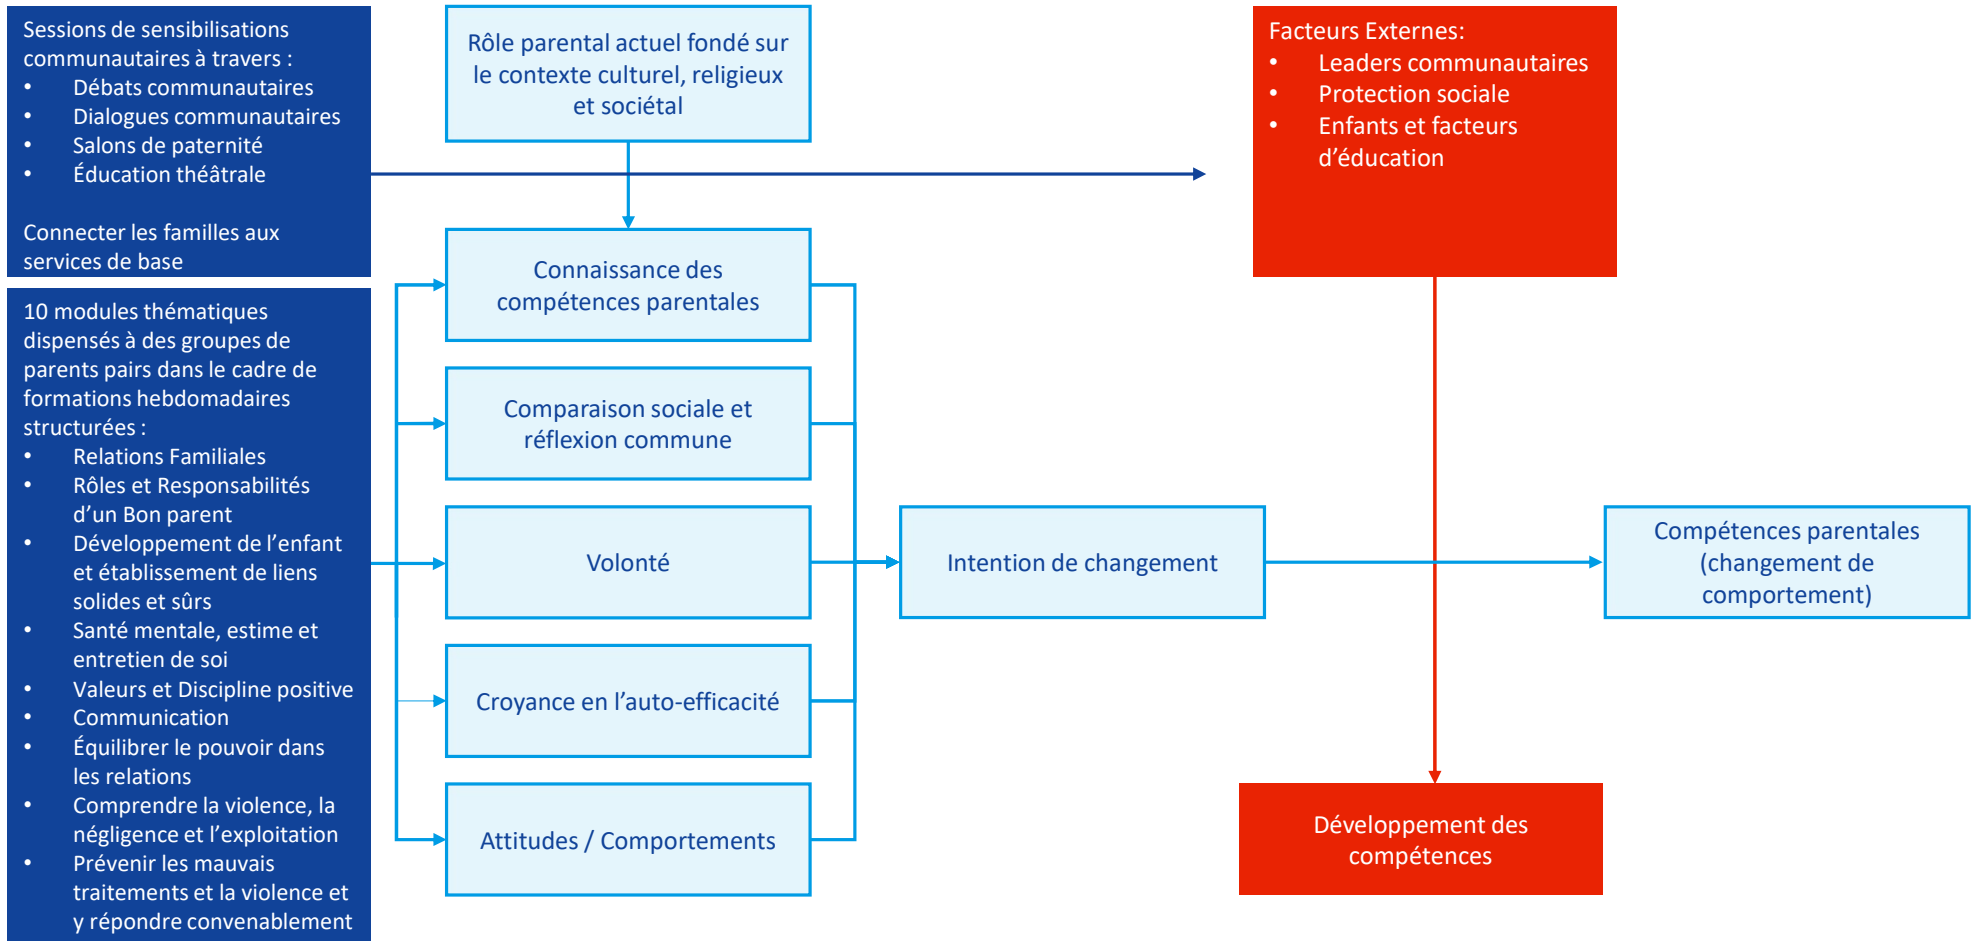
Sessions de sensibilisations communautaires à travers :
- Débats communautaires
- Dialogues communautaires
- Salons de paternité
- Éducation théâtrale

Connecter les familles aux services de base

10 modules thématiques dispensés à des groupes de parents pairs dans le cadre de formations hebdomadaires structurées :
- Relations Familiales
- Rôles et Responsabilités d'un Bon parent
- Développement de l'enfant et établissement de liens solides et sûrs
- Santé mentale, estime et entretien de soi
- Valeurs et Discipline positive
- Communication
- Équilibrer le pouvoir dans les relations
- Comprendre la violence, la négligence et l'exploitation
- Prévenir les mauvais traitements et la violence et y répondre convenablement

Rôle parental actuel fondé sur le contexte culturel, religieux et sociétal

Connaissance des compétences parentales

Comparaison sociale et réflexion commune

Volonté

Croyance en l'auto-efficacité

Attitudes / Comportements

Intention de changement

Facteurs Externes:
- Leaders communautaires
- Protection sociale
- Enfants et facteurs d'éducation

Compétences parentales (changement de comportement)

Développement des compétences